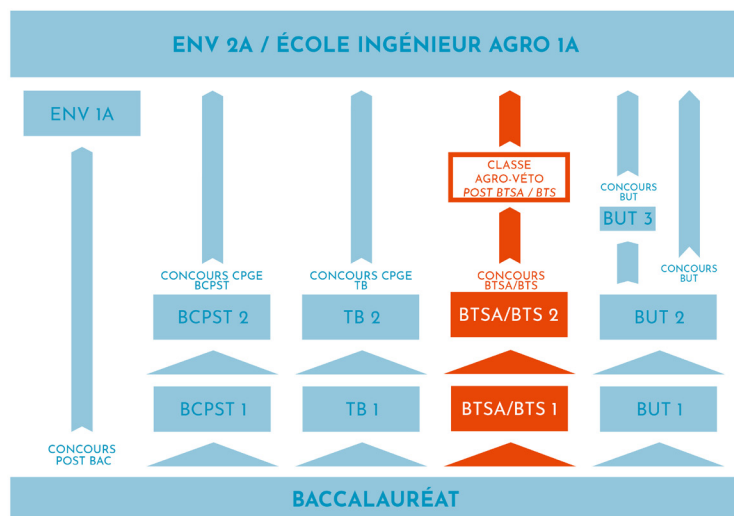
ENV 2A / ÉCOLE INGÉNIEUR AGRO 1A

ENV 1A

CONCOURS POST BAC

CONCOURS CPGE BCPST

BCPST 2

BCPST 1

CONCOURS CPGE TB

TB 2

TB 1

CLASSE AGRO-VÉTO POST BTSA / BTS

CONCOURS BTSA/BTS

BTSA/BTS 2

BTSA/BTS 1

CONCOURS BUT

BUT 3

CONCOURS BUT

BUT 2

BUT 1

BACCALAURÉAT